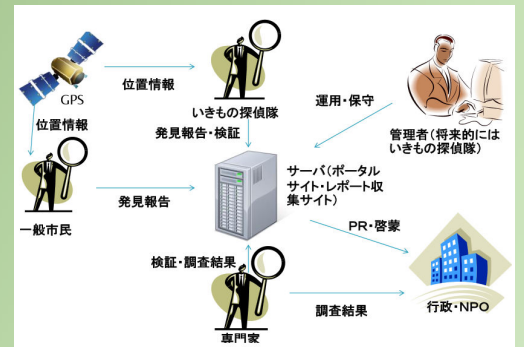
GPS

位置情報

位置情報

いきもの探偵隊

運用・保守

管理者（将来的にはいきもの探偵隊）

発見報告・検証

サーバ（ポータルサイト・レポート収集サイト）

一般市民

発見報告

PR・啓蒙

検証・調査結果

行政・NPO

調査結果

専門家